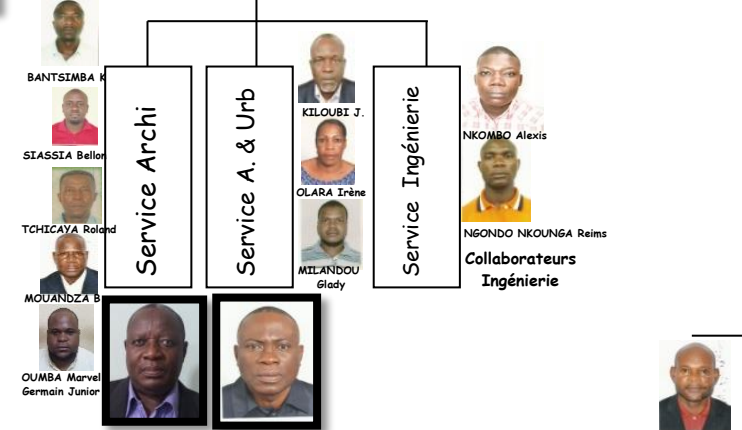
BANTSIMBA K

SIASSIA Bellon

TCHICAYA Roland

MOUANDZA B

OUMBA Marvel Germain Junior

Service Archi

Service A. & Urb

KILOUBI J.

OLARA Irène

MILANDOU Glady

Service Ingénierie

NKOMBO Alexis

NGONDO NKOUNGA Reims

Collaborateurs Ingénierie